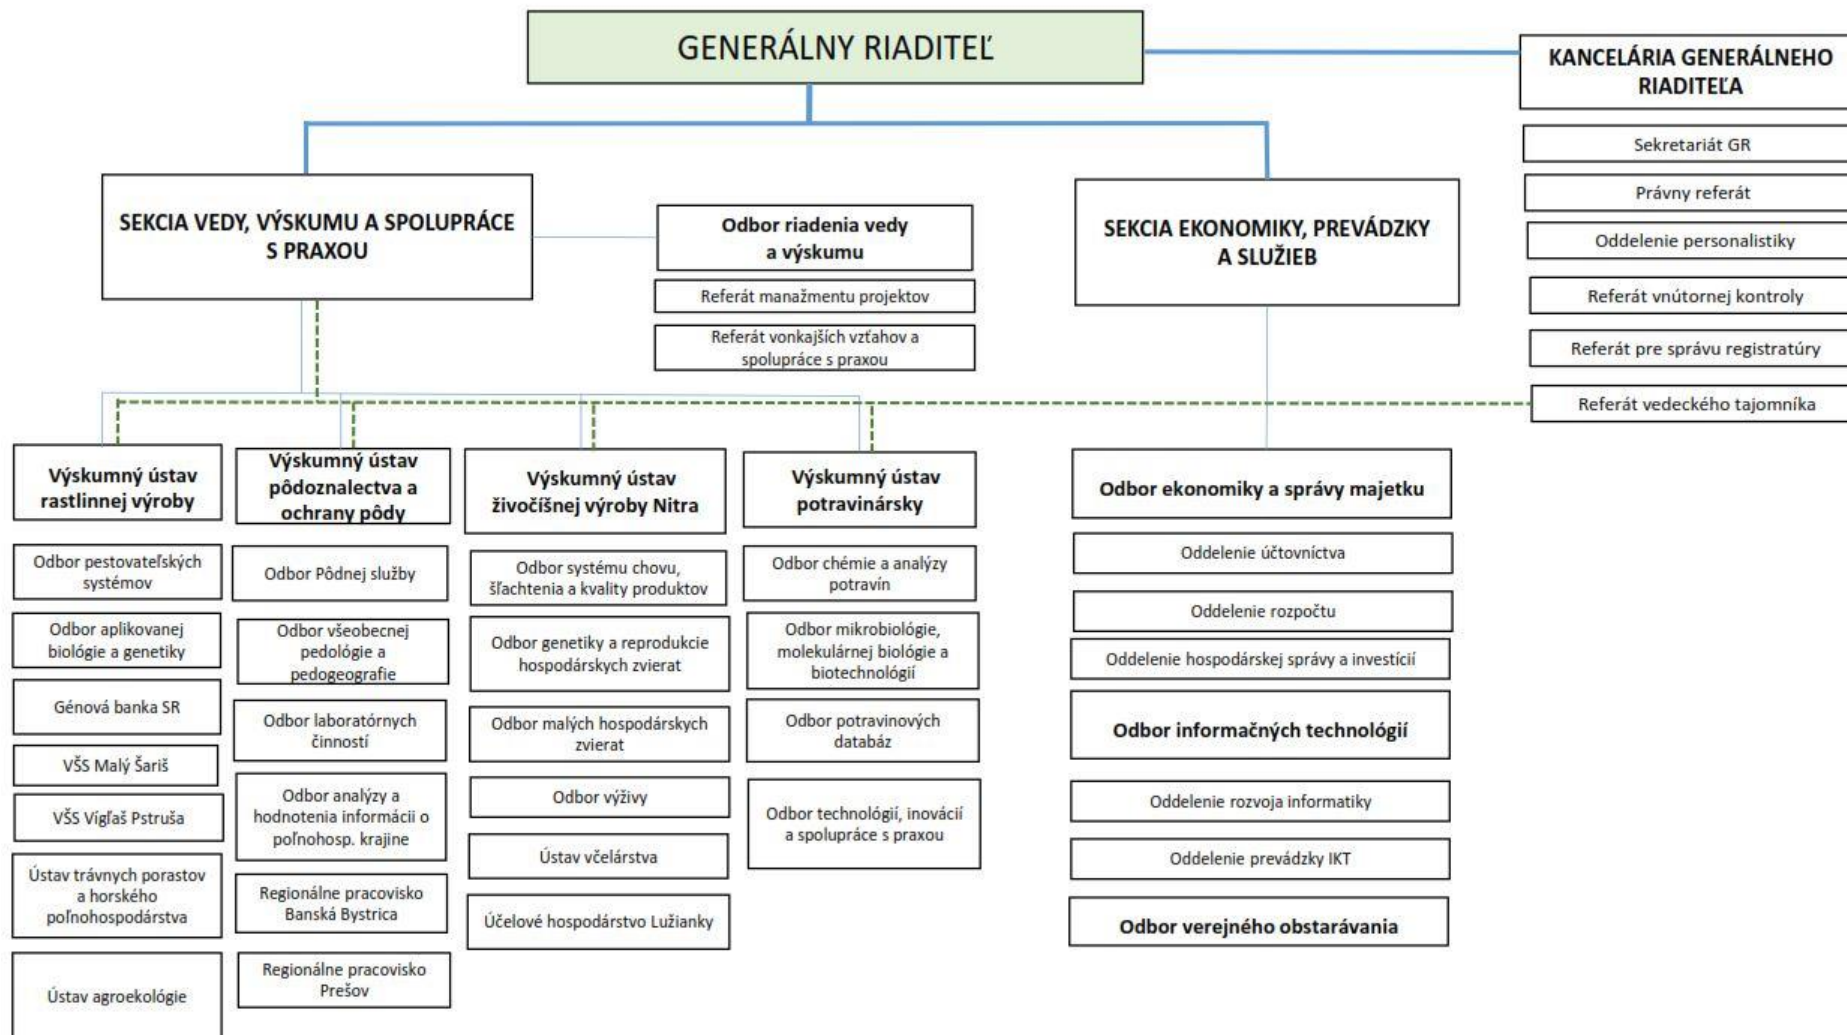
GENERÁLNY RIADITEĽ

KANCELÁRIA GENERÁLNEHO RIADITEĽA

Sekretariát GR

Právny referát

Oddelenie personalistiky

Referát vnútornej kontroly

Referát pre správu registratúry

Referát vedeckého tajomníka

SEKCIA VEDY, VÝSKUMU A SPOLUPRÁCE S PRAXOU

Odbor riadenia vedy a výskumu

Referát manažmentu projektov

Referát vonkajších vzťahov a spolupráce s praxou

SEKCIA EKONOMIKY, PREVÁDZKY A SLUŽIEB

Výskumný ústav rastlinnej výroby

Odbor pestovateľských systémov

Odbor aplikovanej biológie a genetiky

Génová banka SR

VŠS Malý Šariš

VŠS Vígľaš Pstruša

Ústav trávnych porastov a horského poľnohospodárstva

Ústav agroekológie

Výskumný ústav pôdoznalectva a ochrany pôdy

Odbor Pôdnej služby

Odbor všeobecnej pedológie a pedogeografie

Odbor laboratórnych činností

Odbor analýzy a hodnotenia informácii o poľnohosp. krajine

Regionálne pracovisko Banská Bystrica

Regionálne pracovisko Prešov

Výskumný ústav živočíšnej výroby Nitra

Odbor systému chovu, šľachtenia a kvality produktov

Odbor genetiky a reprodukcie hospodárskych zvierat

Odbor malých hospodárskych zvierat

Odbor výživy

Ústav včelárstva

Účelové hospodárstvo Lužianky

Výskumný ústav potravinársky

Odbor chémie a analýzy potravín

Odbor mikrobiológie, molekulárnej biológie a biotechnológií

Odbor potravinových databáz

Odbor technológií, inovácií a spolupráce s praxou

Odbor ekonomiky a správy majetku

Oddelenie účtovníctva

Oddelenie rozpočtu

Oddelenie hospodárskej správy a investícií

Odbor informačných technológií

Oddelenie rozvoja informatiky

Oddelenie prevádzky IKT

Odbor verejného obstarávania